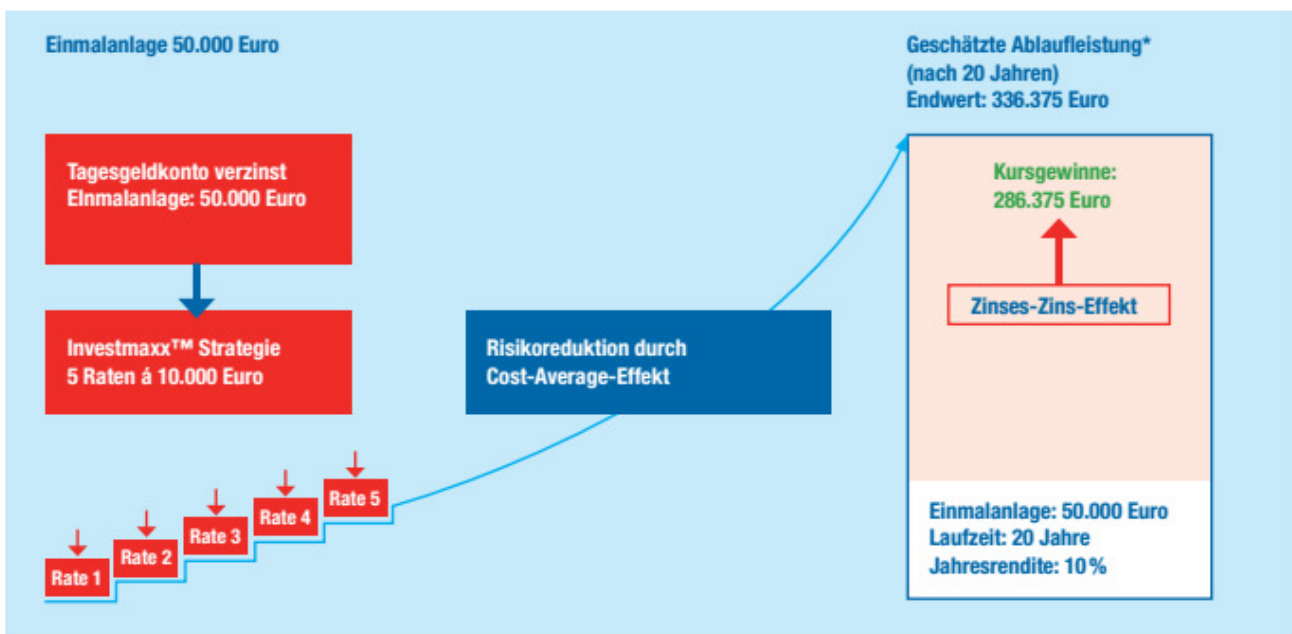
Einmalanlage 50.000 Euro

Geschätzte Ablaufleistung*
(nach 20 Jahren)
Endwert: 336.375 Euro

Tagesgeldkonto verzinst
Einmalanlage: 50.000 Euro

Investmaxx™ Strategie
5 Raten á 10.000 Euro

Risikoreduktion durch
Cost-Average-Effekt

Kursgewinne:
286.375 Euro

Zinses-Zins-Effekt

Rate 1
Rate 2
Rate 3
Rate 4
Rate 5

Einmalanlage: 50.000 Euro
Laufzeit: 20 Jahre
Jahresrendite: 10 %